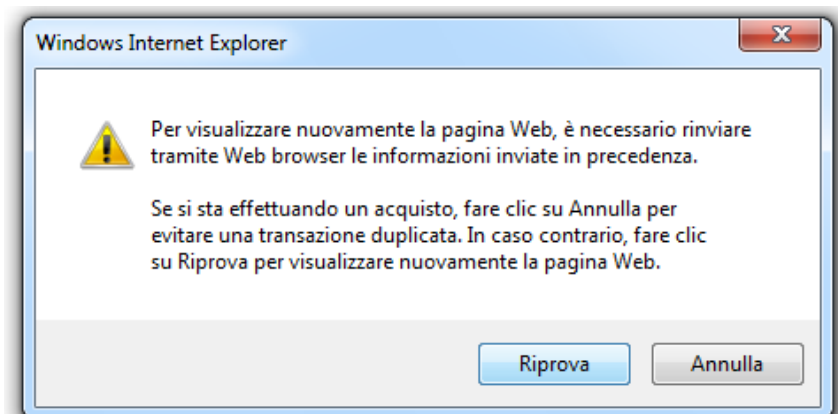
Windows Internet Explorer

Per visualizzare nuovamente la pagina Web, è necessario rinviare tramite Web browser le informazioni inviate in precedenza.

Se si sta effettuando un acquisto, fare clic su Annulla per evitare una transazione duplicata. In caso contrario, fare clic su Riprova per visualizzare nuovamente la pagina Web.

Riprova

Annulla